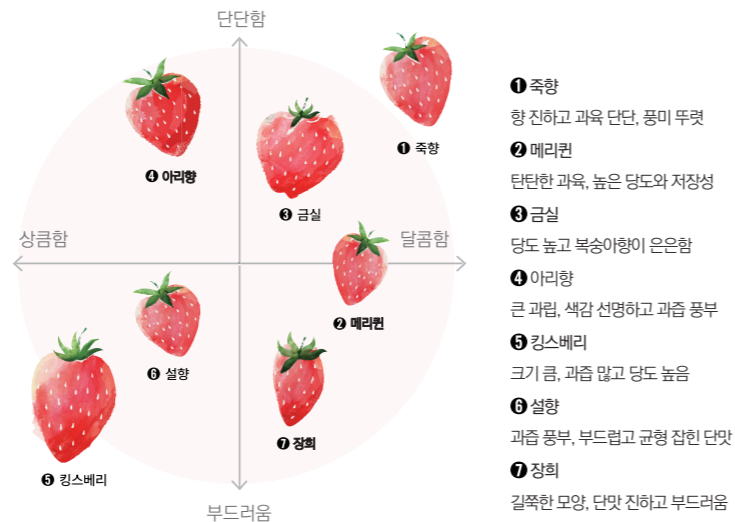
단단함

상큼함

달콤함

부드러움

❶ 죽향

❷ 메리퀸

❸ 금실

❹ 아리향

❺ 킹스베리

❻ 설향

❼ 장희

❶ 죽향
향 진하고 과육 단단, 풍미 뚜렷

❷ 메리퀸
탄탄한 과육, 높은 당도와 저장성

❸ 금실
당도 높고 복숭아향이 은은함

❹ 아리향
큰 과립, 색감 선명하고 과즙 풍부

❺ 킹스베리
크기 큼, 과즙 많고 당도 높음

❻ 설향
과즙 풍부, 부드럽고 균형 잡힌 단맛

❼ 장희
길쭉한 모양, 단맛 진하고 부드러움